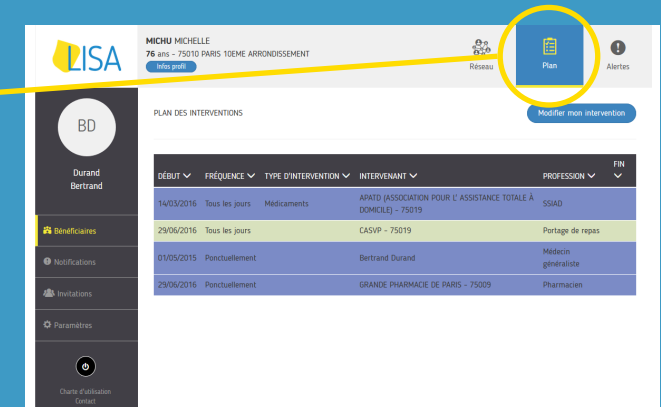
LISA

MICHU MICHELLE
76 ans - 75010 PARIS 10EME ARRONDISSEMENT
Infos profil

Réseau
Plan
Alertes

BD
Durand
Bertrand

Bénéficiaires
Notifications
Invitations
Paramètres

Charte d'utilisation
Contact

PLAN DES INTERVENTIONS

Modifier mon intervention

| DÉBUT | FRÉQUENCE | TYPE D'INTERVENTION | INTERVENANT | PROFESSION | FIN |
|---|---|---|---|---|---|
| 14/03/2016 | Tous les jours | Médicaments | APATD (ASSOCIATION POUR L' ASSISTANCE TOTALE À DOMICILE) - 75019 | SSIAD | |
| 29/06/2016 | Tous les jours | | CASVP - 75019 | Portage de repas | |
| 01/05/2015 | Ponctuellement | | Bertrand Durand | Médecin généraliste | |
| 29/06/2016 | Ponctuellement | | GRANDE PHARMACIE DE PARIS - 75009 | Pharmacien | |